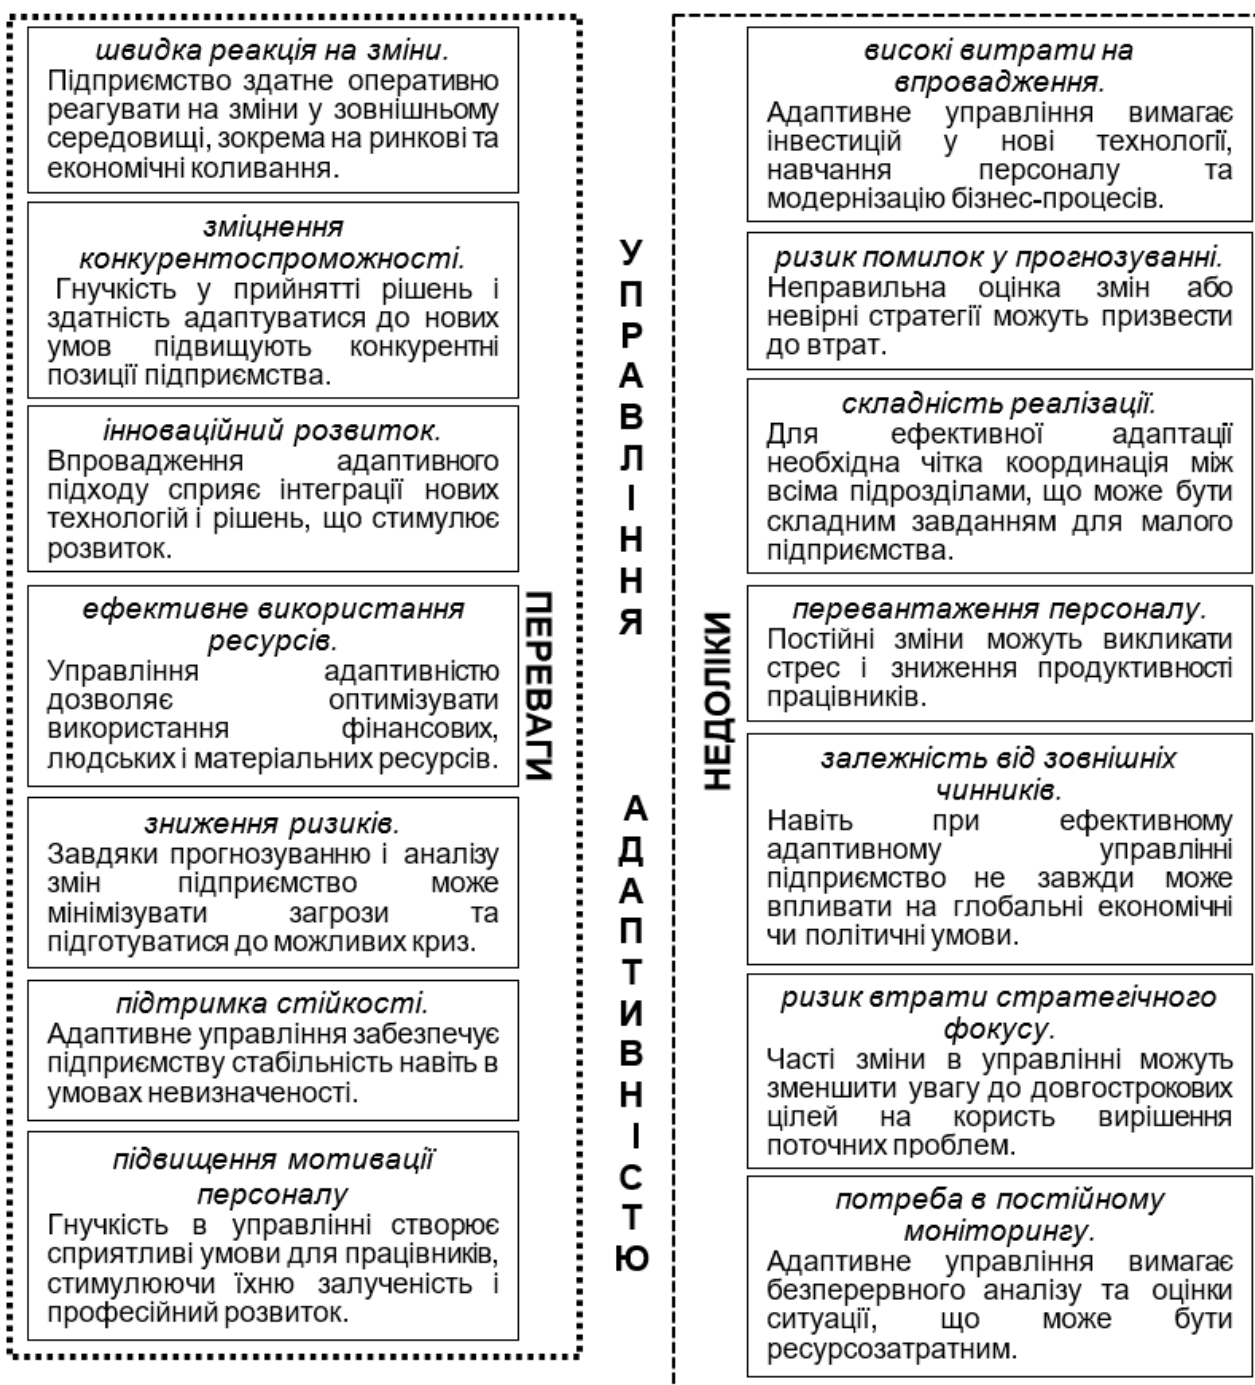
УПРАВЛІННЯ АДАПТИВНІСТЮ

ПЕРЕВАГИ

*швидка реакція на зміни.*
Підприємство здатне оперативно реагувати на зміни у зовнішньому середовищі, зокрема на ринкові та економічні коливання.

*зміцнення конкурентоспроможності.*
Гнучкість у прийнятті рішень і здатність адаптуватися до нових умов підвищують конкурентні позиції підприємства.

*інноваційний розвиток.*
Впровадження адаптивного підходу сприяє інтеграції нових технологій і рішень, що стимулює розвиток.

*ефективне використання ресурсів.*
Управління адаптивністю дозволяє оптимізувати використання фінансових, людських і матеріальних ресурсів.

*зниження ризиків.*
Завдяки прогнозуванню і аналізу змін підприємство може мінімізувати загрози та підготуватися до можливих криз.

*підтримка стійкості.*
Адаптивне управління забезпечує підприємству стабільність навіть в умовах невизначеності.

*підвищення мотивації персоналу*
Гнучкість в управлінні створює сприятливі умови для працівників, стимулюючи їхню залученість і професійний розвиток.

НЕДОЛІКИ

*високі витрати на впровадження.*
Адаптивне управління вимагає інвестицій у нові технології, навчання персоналу та модернізацію бізнес-процесів.

*ризик помилок у прогнозуванні.*
Неправильна оцінка змін або невірні стратегії можуть призвести до втрат.

*складність реалізації.*
Для ефективної адаптації необхідна чітка координація між всіма підрозділами, що може бути складним завданням для малого підприємства.

*перевантаження персоналу.*
Постійні зміни можуть викликати стрес і зниження продуктивності працівників.

*залежність від зовнішніх чинників.*
Навіть при ефективному адаптивному управлінні підприємство не завжди може впливати на глобальні економічні чи політичні умови.

*ризик втрати стратегічного фокусу.*
Часті зміни в управлінні можуть зменшити увагу до довгострокових цілей на користь вирішення поточних проблем.

*потреба в постійному моніторингу.*
Адаптивне управління вимагає безперервного аналізу та оцінки ситуації, що може бути ресурсозатратним.